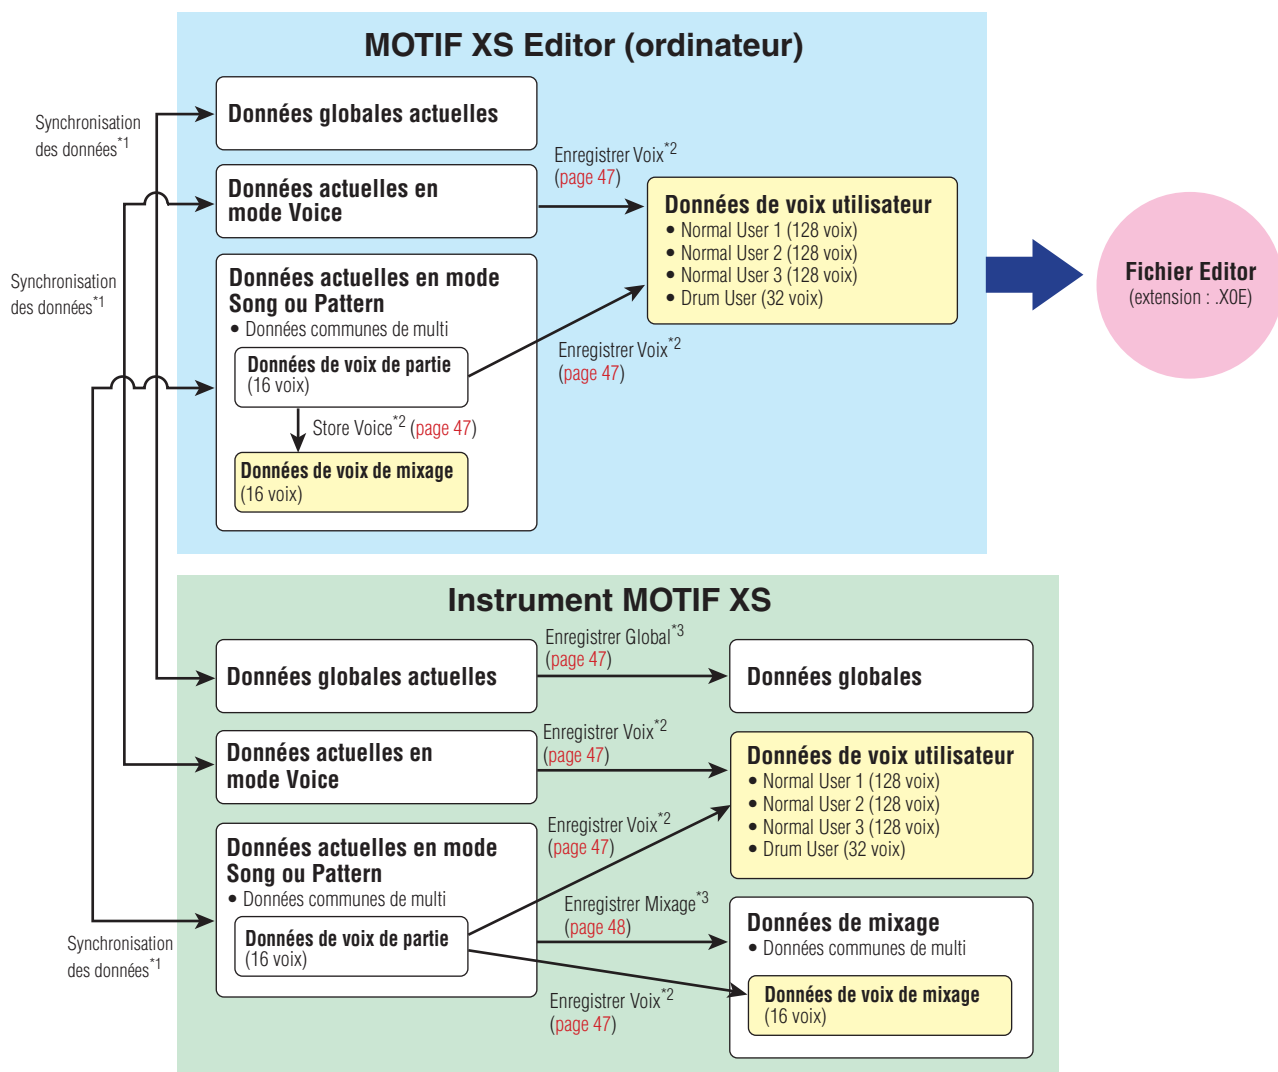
MOTIF XS Editor (ordinateur)

Synchronisation des données$^{*1}$

Données globales actuelles

Données actuelles en mode Voice

Enregistrer Voix$^{*2}$ (page 47)

Données de voix utilisateur
• Normal User 1 (128 voix)
• Normal User 2 (128 voix)
• Normal User 3 (128 voix)
• Drum User (32 voix)

Fichier Editor
(extension : .X0E)

Synchronisation des données$^{*1}$

Données actuelles en mode Song ou Pattern
• Données communes de multi

Données de voix de partie
(16 voix)

Enregistrer Voix$^{*2}$ (page 47)

Store Voice$^{*2}$ (page 47)

Données de voix de mixage
(16 voix)

Instrument MOTIF XS

Données globales actuelles

Enregistrer Global$^{*3}$ (page 47)

Données globales

Données actuelles en mode Voice

Enregistrer Voix$^{*2}$ (page 47)

Données de voix utilisateur
• Normal User 1 (128 voix)
• Normal User 2 (128 voix)
• Normal User 3 (128 voix)
• Drum User (32 voix)

Enregistrer Voix$^{*2}$ (page 47)

Données actuelles en mode Song ou Pattern
• Données communes de multi

Enregistrer Mixage$^{*3}$ (page 48)

Données de mixage
• Données communes de multi

Synchronisation des données$^{*1}$

Données de voix de partie
(16 voix)

Enregistrer Voix$^{*2}$ (page 47)

Données de voix de mixage
(16 voix)